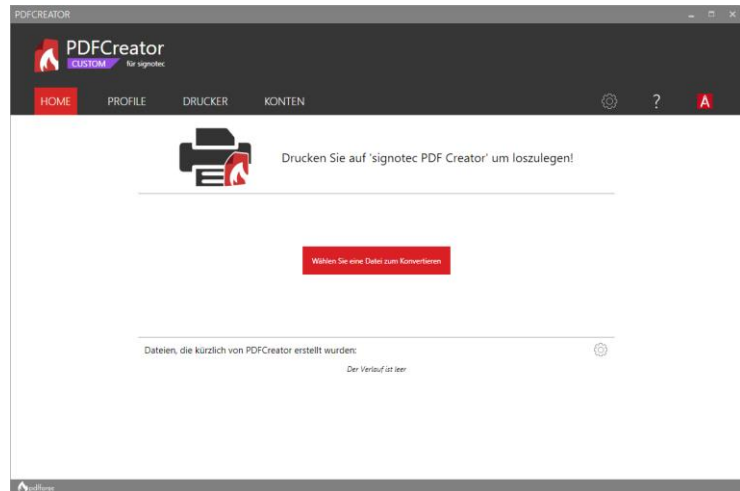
PDFCREATOR

PDFCreator
CUSTOM für signotec

HOME PROFILE DRUCKER KONTEN

?

A

Drucken Sie auf 'signotec PDF Creator' um loszulegen!

Wählen Sie eine Datei zum Konvertieren

Dateien, die kürzlich von PDFCreator erstellt wurden:

Der Verlauf ist leer

pdforge